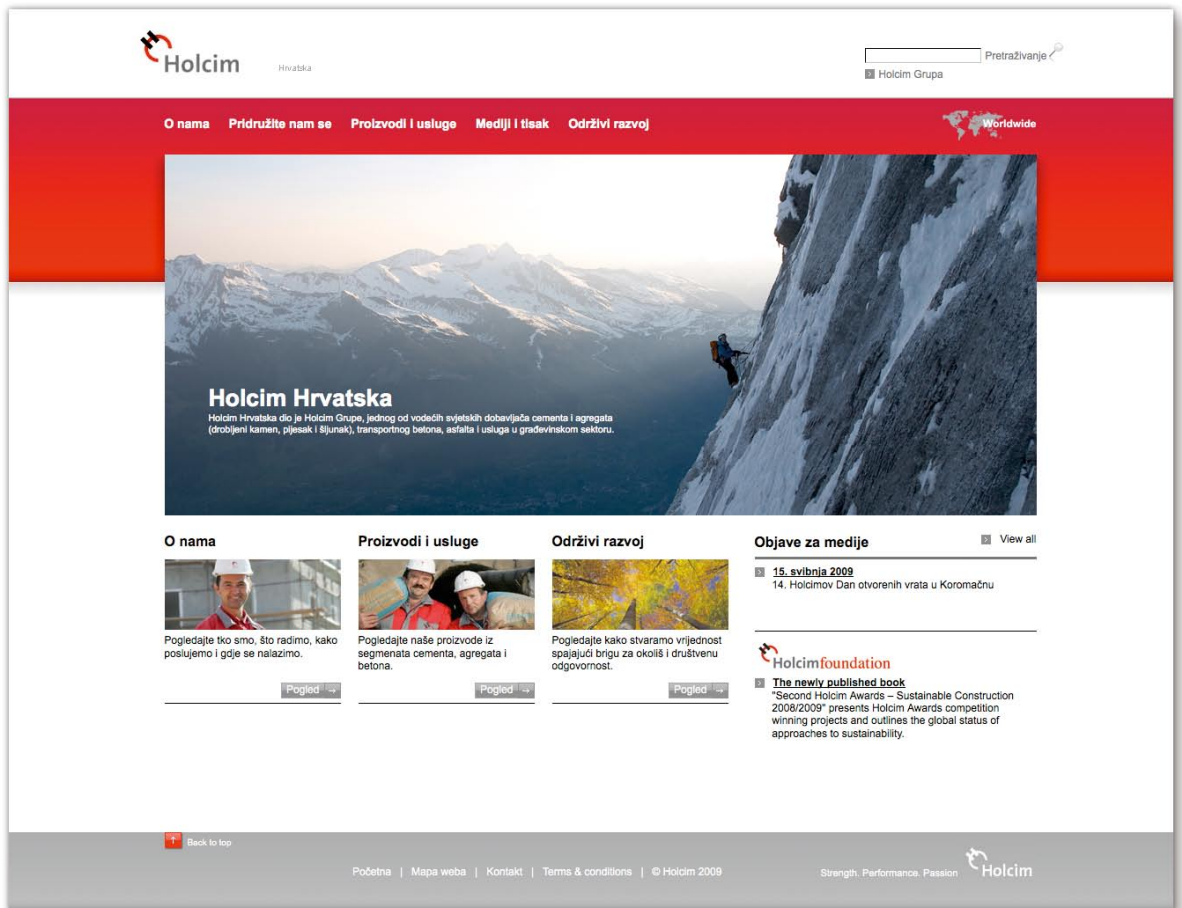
Holcim Hrvatska

Pretraživanje

Holcim Grupa

O nama Pridružite nam se Proizvodi i usluge Mediji i tisak Održivi razvoj

Worldwide

Holcim Hrvatska

Holcim Hrvatska dio je Holcim Grupe, jednog od vodećih svjetskih dobavljača cementa i agregata (drobljeni kamen, pijesak i šljunak), transportnog betona, asfalta i usluga u građevinskom sektoru.

O nama

Pogledajte tko smo, što radimo, kako poslujemo i gdje se nalazimo.

Pogled

Proizvodi i usluge

Pogledajte naše proizvode iz segmenata cementa, agregata i betona.

Pogled

Održivi razvoj

Pogledajte kako stvaramo vrijednost spajajući brigu za okoliš i društvenu odgovornost.

Pogled

Objave za medije

View all

15. svibnja 2009
14. Holcimov Dan otvorenih vrata u Koromačnu

Holcimfoundation

The newly published book
"Second Holcim Awards – Sustainable Construction 2008/2009" presents Holcim Awards competition winning projects and outlines the global status of approaches to sustainability.

Back to top

Početna | Mapa weba | Kontakt | Terms & conditions | © Holcim 2009

Strength. Performance. Passion

Holcim